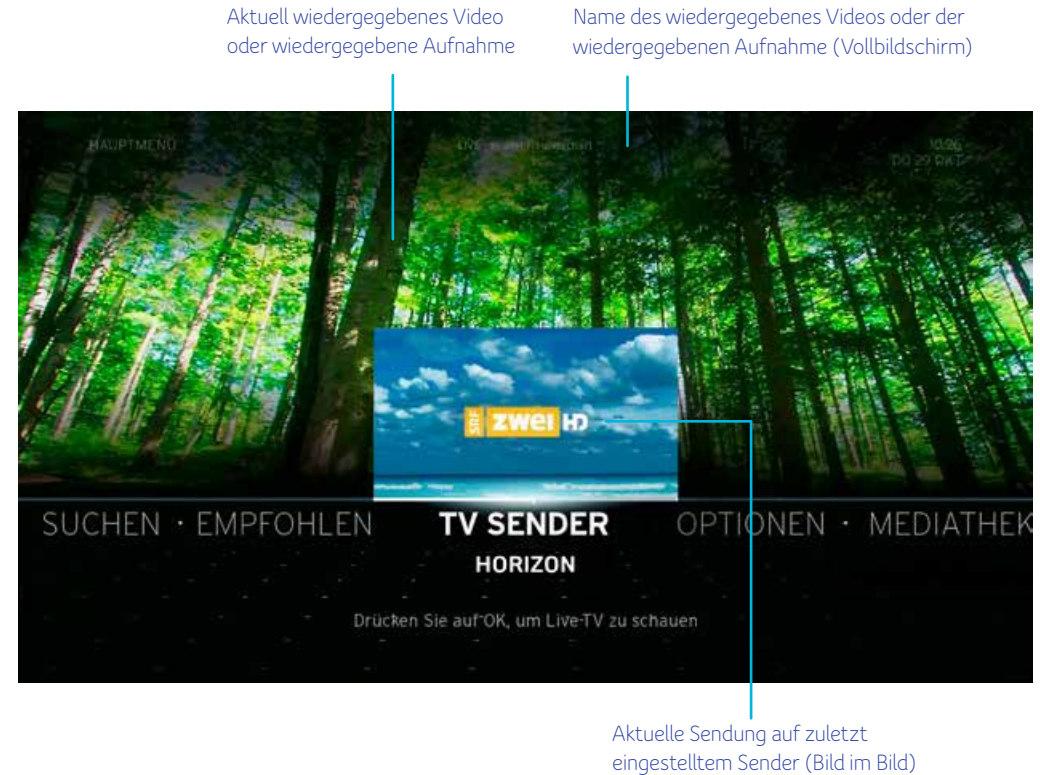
Aktuell wiedergegebenes Video oder wiedergegebene Aufnahme

Name des wiedergegebenes Videos oder der wiedergegebenen Aufnahme (Vollbildschirm)

HAUPTMENÜ

LIVE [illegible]

10:26
DO 29 OKT

SRF zwei HD

SUCHEN · EMPFOHLEN

TV SENDER

HORIZON

OPTIONEN · MEDIATHEK

Drücken Sie auf OK, um Live-TV zu schauen

Aktuelle Sendung auf zuletzt eingestelltem Sender (Bild im Bild)